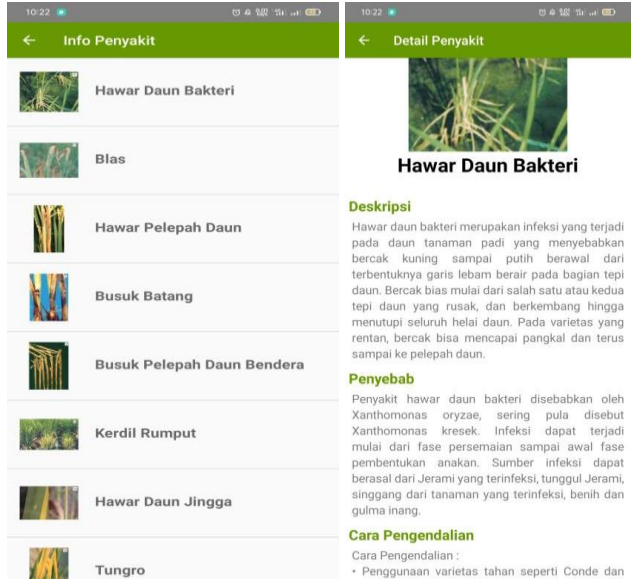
10:22

Info Penyakit

Hawar Daun Bakteri

Blas

Hawar Pelepah Daun

Busuk Batang

Busuk Pelepah Daun Bendera

Kerdil Rumput

Hawar Daun Jingga

Tungro

10:22

Detail Penyakit

Hawar Daun Bakteri

Deskripsi

Hawar daun bakteri merupakan infeksi yang terjadi pada daun tanaman padi yang menyebabkan bercak kuning sampai putih berawal dari terbentuknya garis lebam berair pada bagian tepi daun. Bercak bias mulai dari salah satu atau kedua tepi daun yang rusak, dan berkembang hingga menutupi seluruh helai daun. Pada varietas yang rentan, bercak bisa mencapai pangkal dan terus sampai ke pelepah daun.

Penyebab

Penyakit hawar daun bakteri disebabkan oleh Xanthomonas oryzae, sering pula disebut Xanthomonas kresek. Infeksi dapat terjadi mulai dari fase persemaian sampai awal fase pembentukan anakan. Sumber infeksi dapat berasal dari Jerami yang terinfeksi, tunggul Jerami, singgang dari tanaman yang terinfeksi, benih dan gulma inang.

Cara Pengendalian

Cara Pengendalian :

• Penggunaan varietas tahan seperti Conde dan